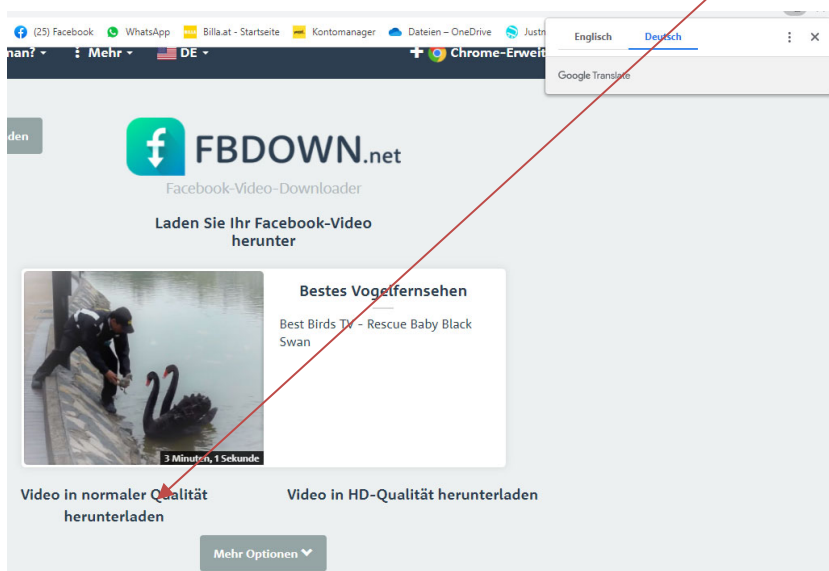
(25) Facebook WhatsApp Billa.at - Startseite Kontomanager Dateien – OneDrive Justn

Englisch Deutsch

Google Translate

nan? ▾ ⋮ Mehr ▾ DE ▾ Chrome-Erweit

den

FBDOWN.net

Facebook-Video-Downloader

Laden Sie Ihr Facebook-Video herunter

Bestes Vogelfernsehen

Best Birds TV - Rescue Baby Black Swan

3 Minuten, 1 Sekunde

Video in normaler Qualität herunterladen

Video in HD-Qualität herunterladen

Mehr Optionen